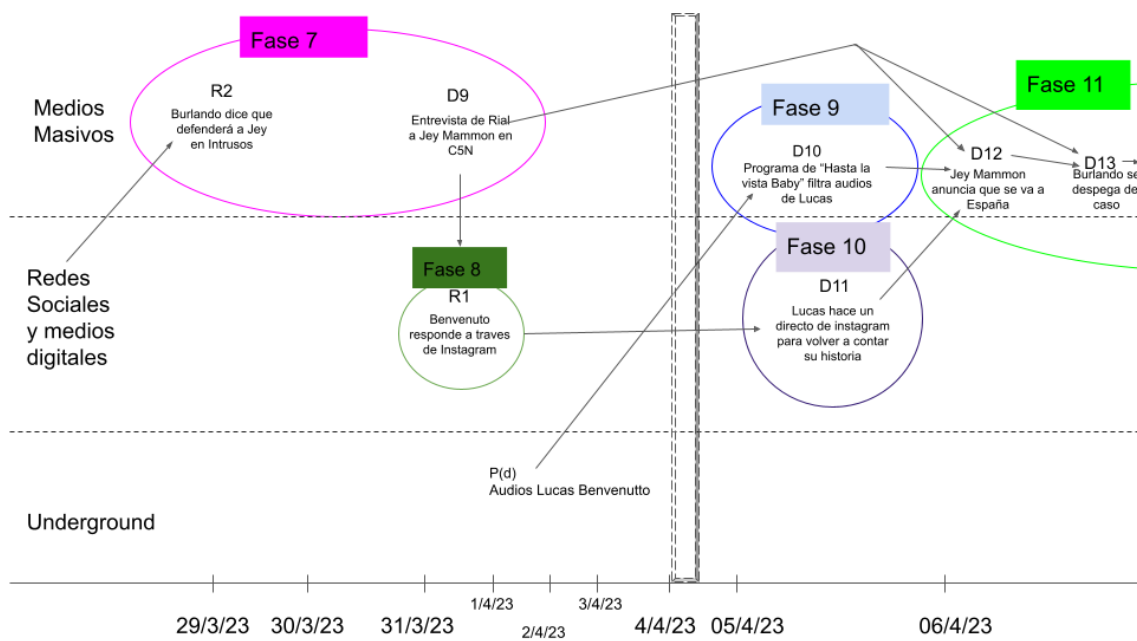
Fase 7

Medios Masivos

R2
Burlando dice que defenderá a Jey en Intrusos

D9
Entrevista de Rial a Jey Mammon en C5N

Fase 8
R1
Benvenuto responde a traves de Instagram

Redes Sociales y medios digitales

Fase 9
D10
Programa de "Hasta la vista Baby" filtra audios de Lucas

Fase 10
D11
Lucas hace un directo de instagram para volver a contar su historia

D12
Jey Mammon anuncia que se va a España

Fase 11
D13
Burlando se despega de caso

P(d)
Audios Lucas Benvenutto

Underground

29/3/23 30/3/23 31/3/23 1/4/23 2/4/23 3/4/23 4/4/23 05/4/23 06/4/23